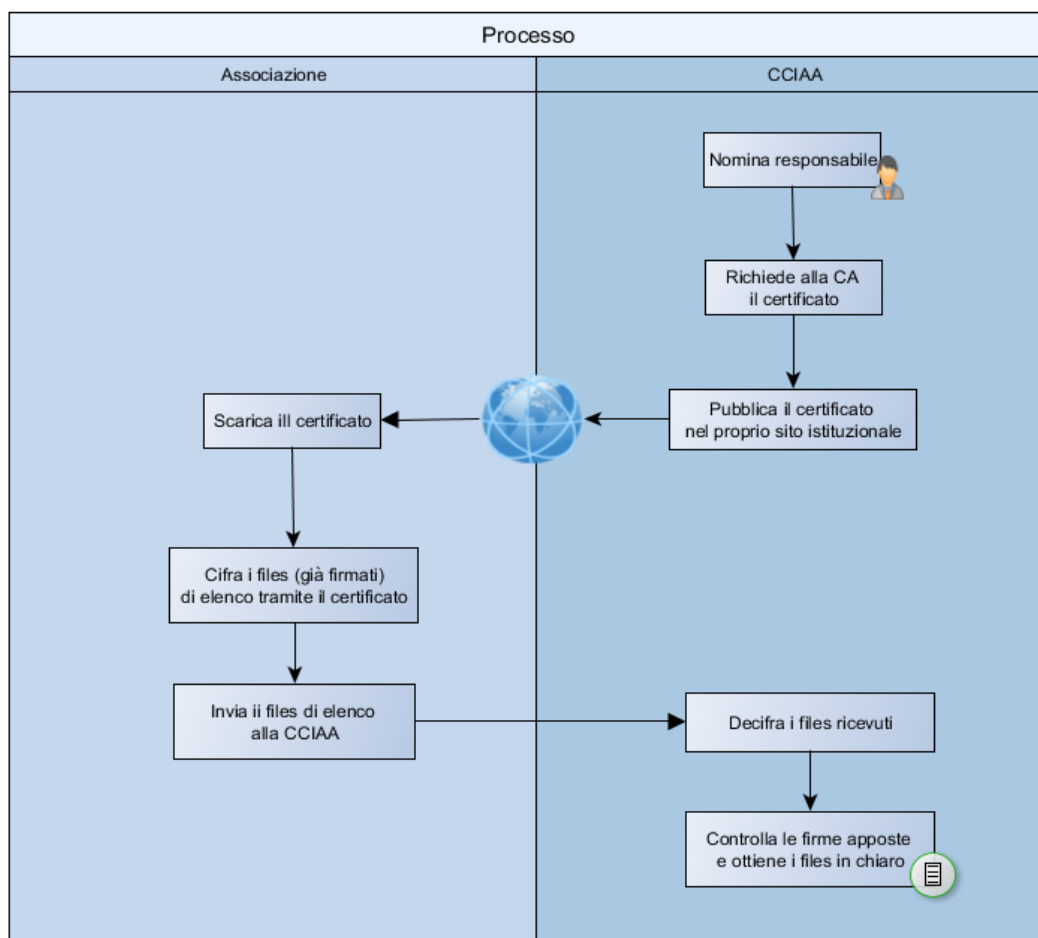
Processo

Associazione

CCIAA

Nomina responsabile

Richiede alla CA il certificato

Pubblica il certificato nel proprio sito istituzionale

Scarica ill certificato

Cifra i files (già firmati) di elenco tramite il certificato

Invia ii files di elenco alla CCIAA

Decifra i files ricevuti

Controlla le firme apposte e ottiene i files in chiaro